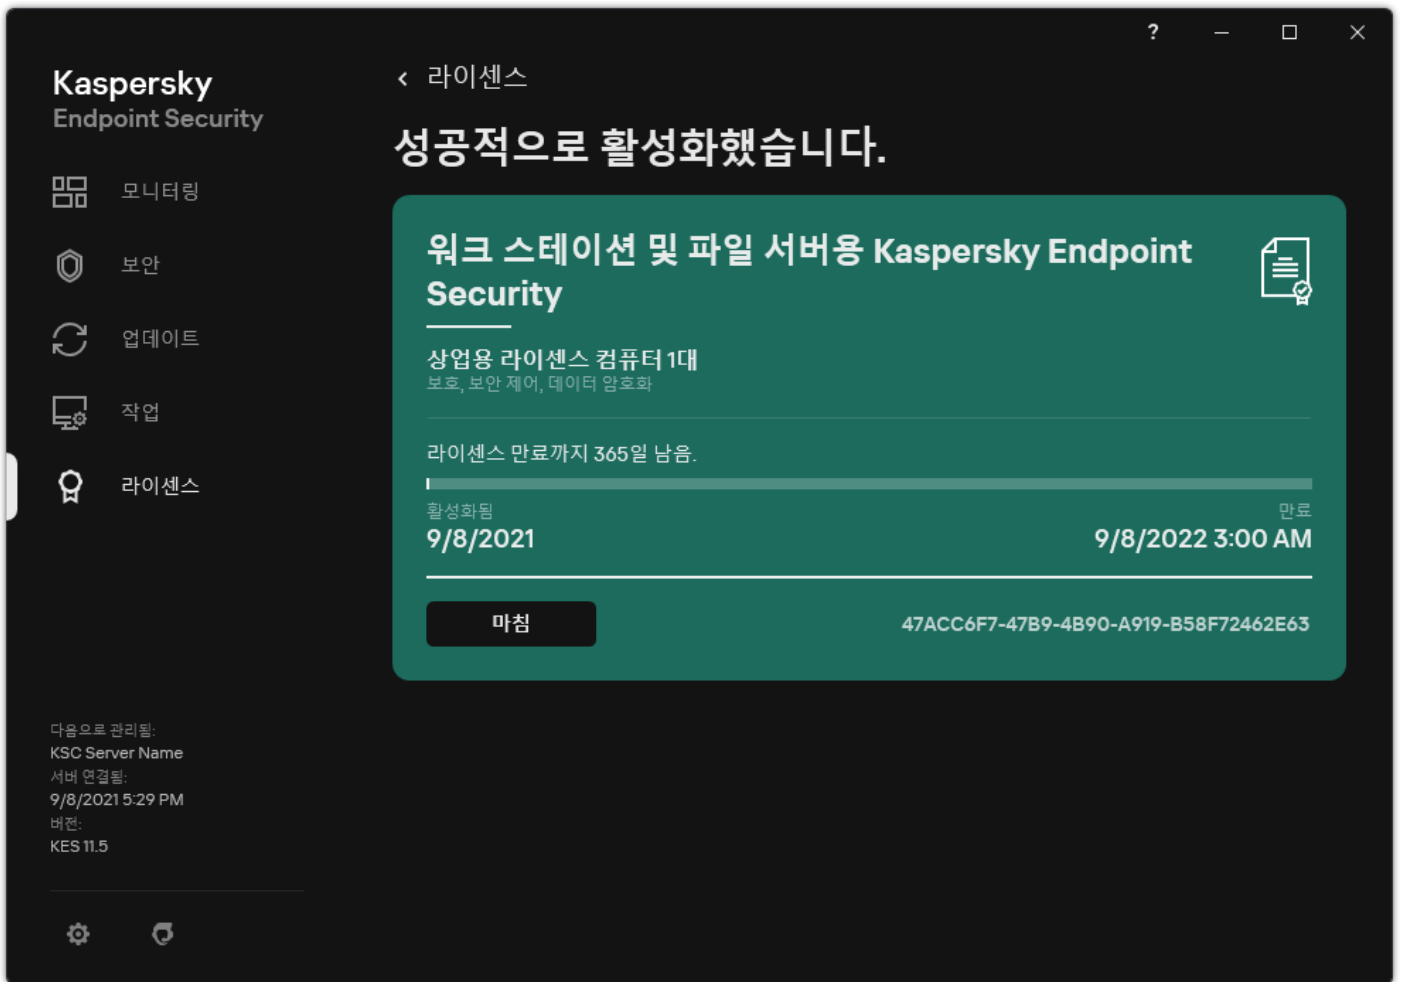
?

Kaspersky
Endpoint Security

모니터링

보안

업데이트

작업

라이센스

다음으로 관리됨:
KSC Server Name
서버 연결됨:
9/8/2021 5:29 PM
버전:
KES 11.5

‹ 라이센스

성공적으로 활성화했습니다.

워크 스테이션 및 파일 서버용 Kaspersky Endpoint Security

상업용 라이센스 컴퓨터 1대
보호, 보안 제어, 데이터 암호화

라이센스 만료까지 365일 남음.

활성화됨
9/8/2021

만료
9/8/2022 3:00 AM

마침

47ACC6F7-47B9-4B90-A919-B58F72462E63